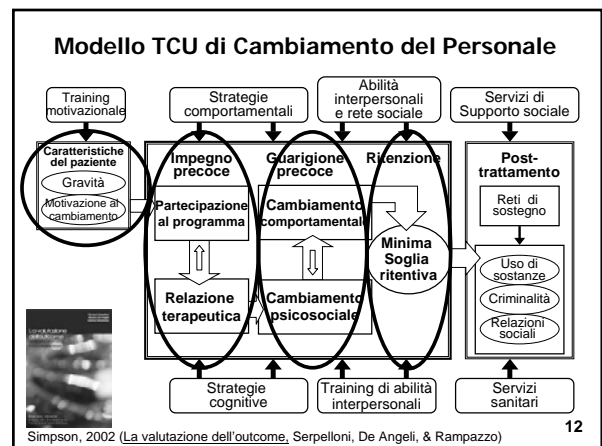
Modello TCU di Cambiamento del Personale

Training motivazionale

Strategie comportamentali

Abilità interpersonali e rete sociale

Servizi di Supporto sociale

Caratteristiche del paziente

Gravità

Motivazione al cambiamento

Impegno precoce

Guarigione precoce

Ritenzione

Post-trattamento

Partecipazione al programma

Cambiamento comportamentale

Reti di sostegno

Minima Soglia ritentiva

Uso di sostanze

Criminalità

Relazioni sociali

Relazione terapeutica

Cambiamento psicosociale

Strategie cognitive

Training di abilità interpersonali

Servizi sanitari

Simpson, 2002 (La valutazione dell'outcome, Serpelloni, De Angeli, & Rampazzo)

12